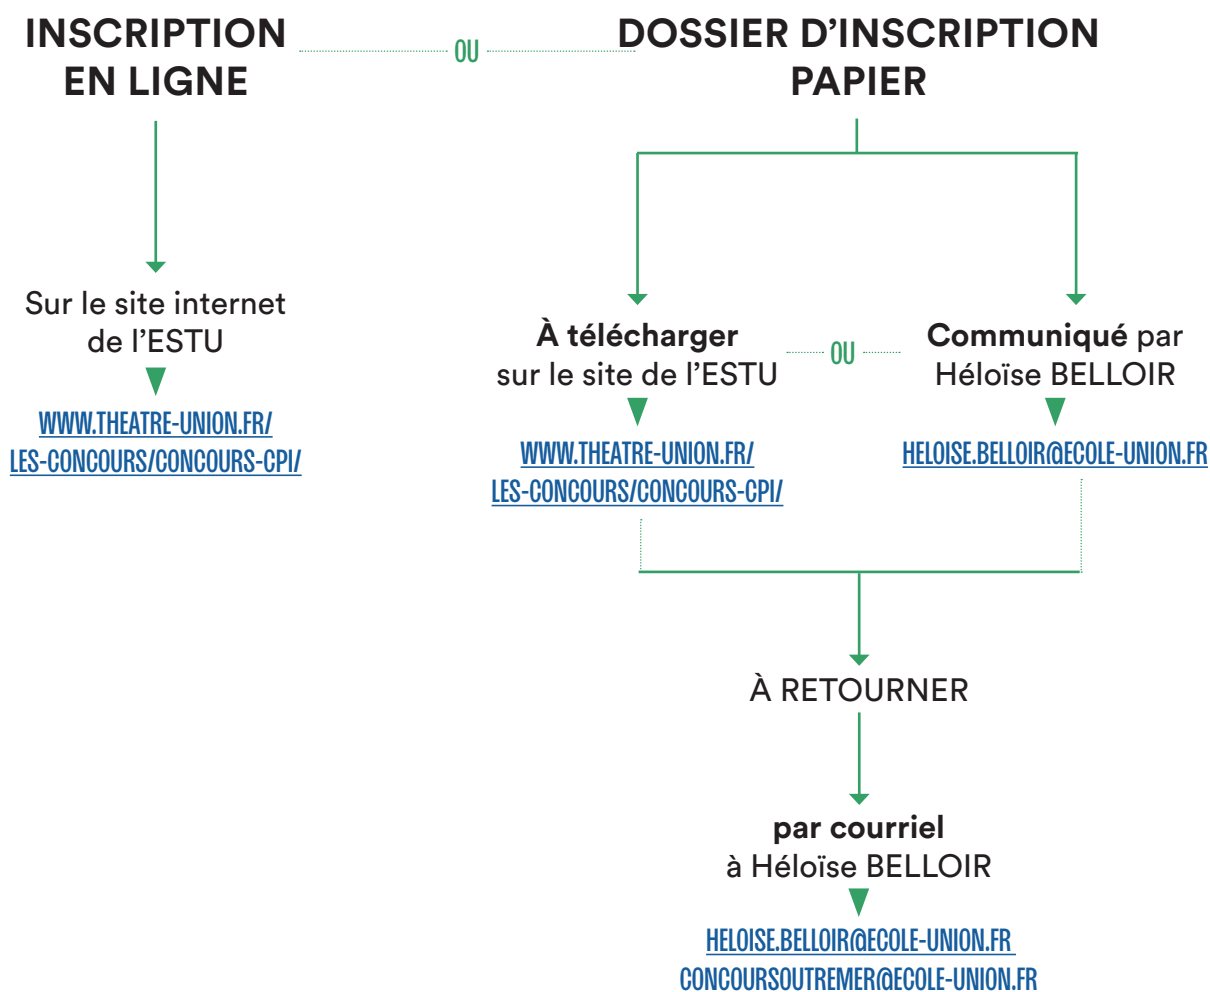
INSCRIPTION EN LIGNE

OU

DOSSIER D'INSCRIPTION PAPIER

Sur le site internet de l'ESTU

WWW.THEATRE-UNION.FR/LES-CONCOURS/CONCOURS-CPI/

**À télécharger** sur le site de l'ESTU

WWW.THEATRE-UNION.FR/LES-CONCOURS/CONCOURS-CPI/

OU

**Communiqué** par Héloïse BELLOIR

HELOISE.BELLOIR@ECOLE-UNION.FR

À RETOURNER

**par courriel** à Héloïse BELLOIR

HELOISE.BELLOIR@ECOLE-UNION.FR
CONCOURSOUTREMER@ECOLE-UNION.FR